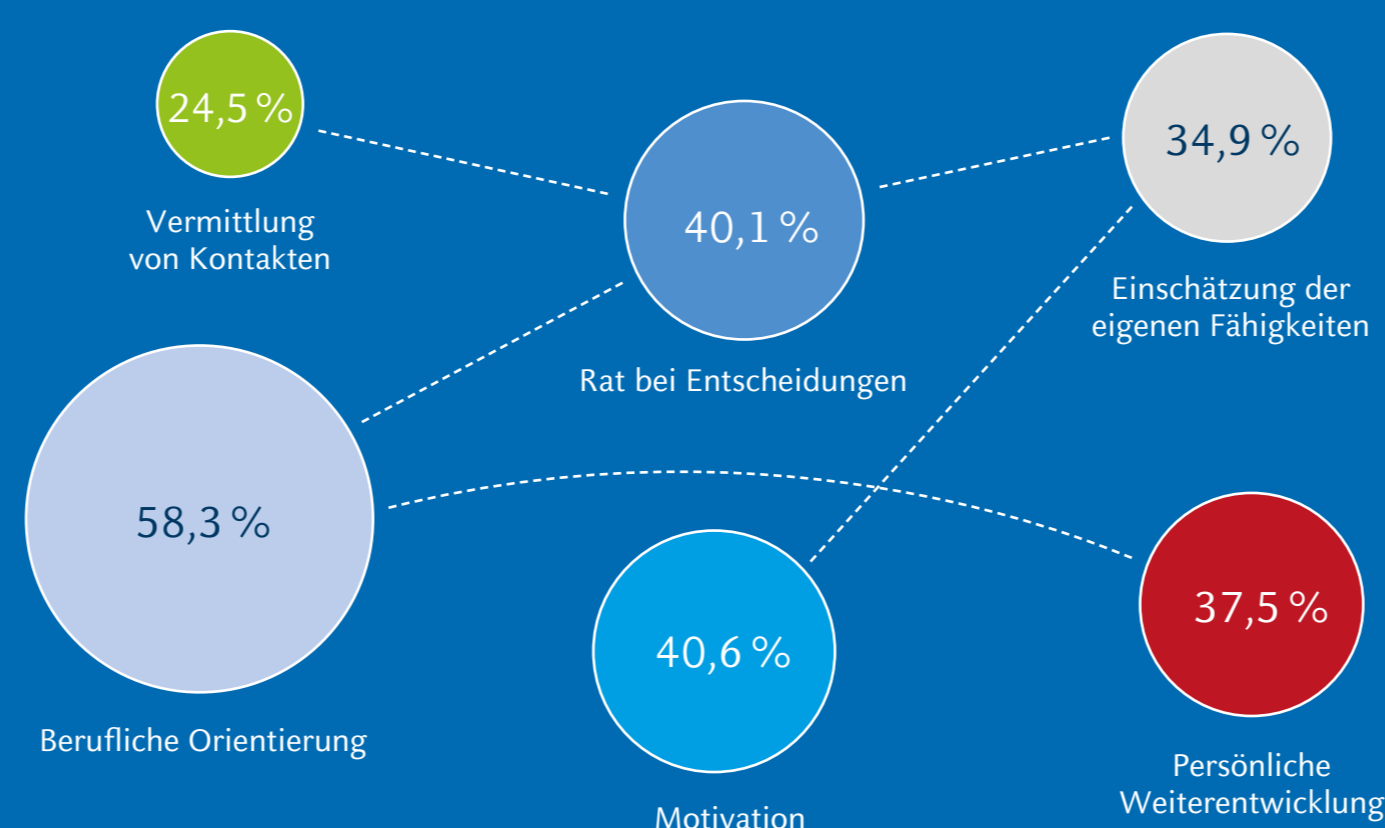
24,5 %

Vermittlung von Kontakten

40,1 %

Rat bei Entscheidungen

34,9 %

Einschätzung der eigenen Fähigkeiten

58,3 %

Berufliche Orientierung

40,6 %

Motivation

37,5 %

Persönliche Weiterentwicklung